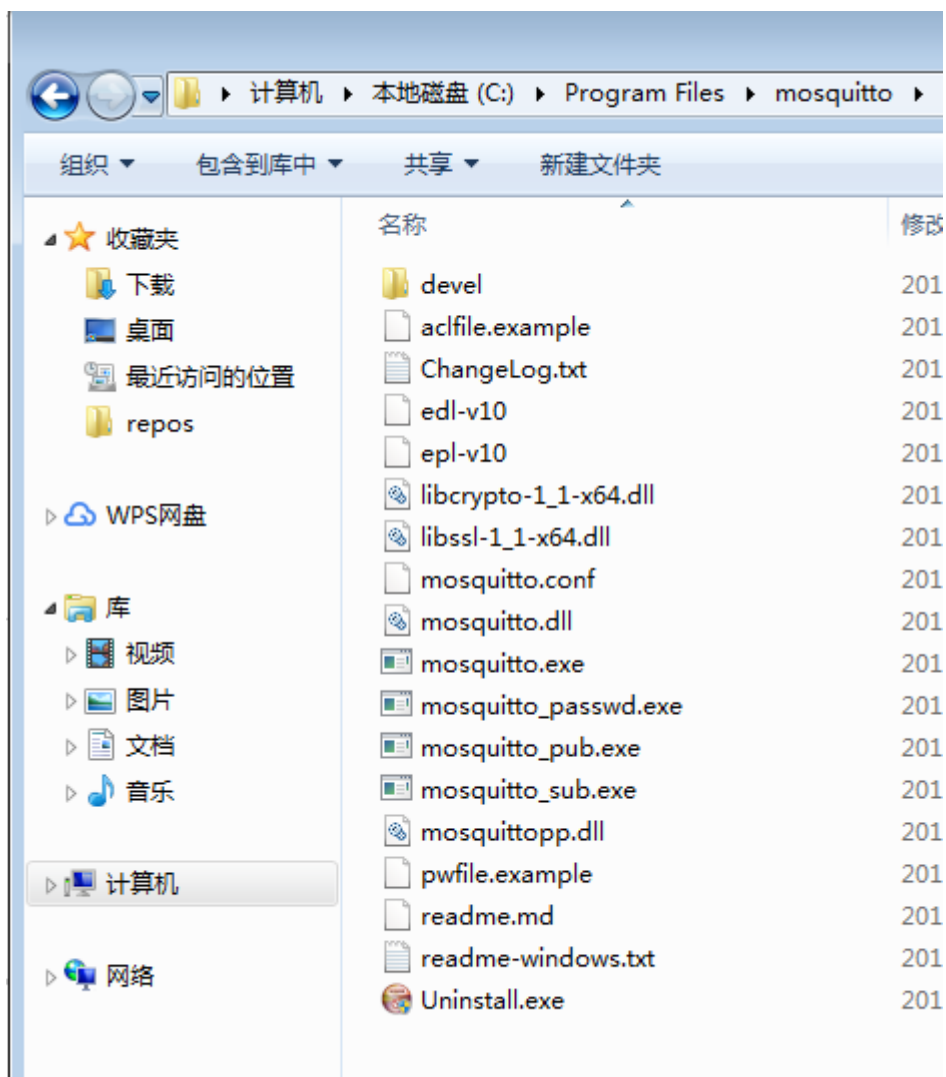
▸ 计算机 ▸ 本地磁盘 (C:) ▸ Program Files ▸ mosquitto ▸

组织 ▾ 包含到库中 ▾ 共享 ▾ 新建文件夹

收藏夹
下载
桌面
最近访问的位置
repos

WPS网盘

库
视频
图片
文档
音乐

计算机

网络

| 名称 | 修改 |
|---|---|
| devel | 201 |
| aclfile.example | 201 |
| ChangeLog.txt | 201 |
| edl-v10 | 201 |
| epl-v10 | 201 |
| libcrypto-1_1-x64.dll | 201 |
| libssl-1_1-x64.dll | 201 |
| mosquitto.conf | 201 |
| mosquitto.dll | 201 |
| mosquitto.exe | 201 |
| mosquitto_passwd.exe | 201 |
| mosquitto_pub.exe | 201 |
| mosquitto_sub.exe | 201 |
| mosquittopp.dll | 201 |
| pwfile.example | 201 |
| readme.md | 201 |
| readme-windows.txt | 201 |
| Uninstall.exe | 201 |